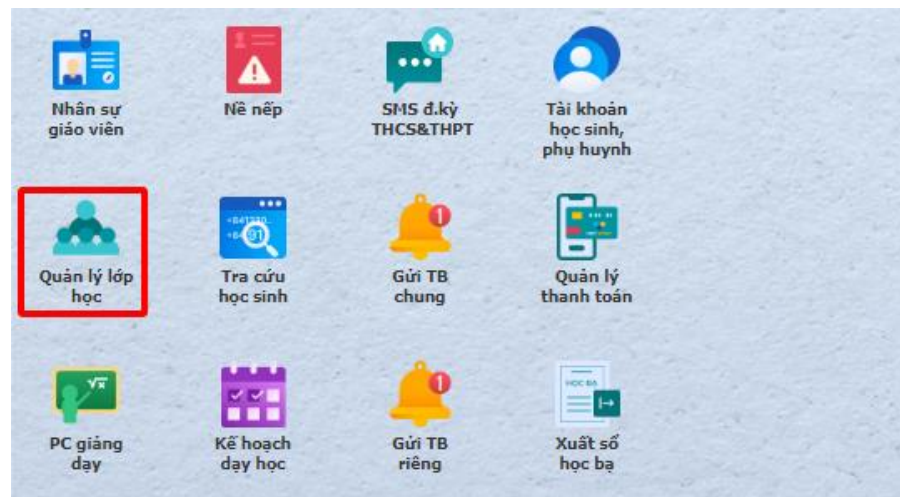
Nhân sự giáo viên

Nề nếp

SMS đ.ký THCS&THPT

Tài khoản học sinh, phụ huynh

Quản lý lớp học

Tra cứu học sinh

Gửi TB chung

Quản lý thanh toán

PC giảng dạy

Kế hoạch dạy học

Gửi TB riêng

HỌC BẠ

Xuất sổ học bạ